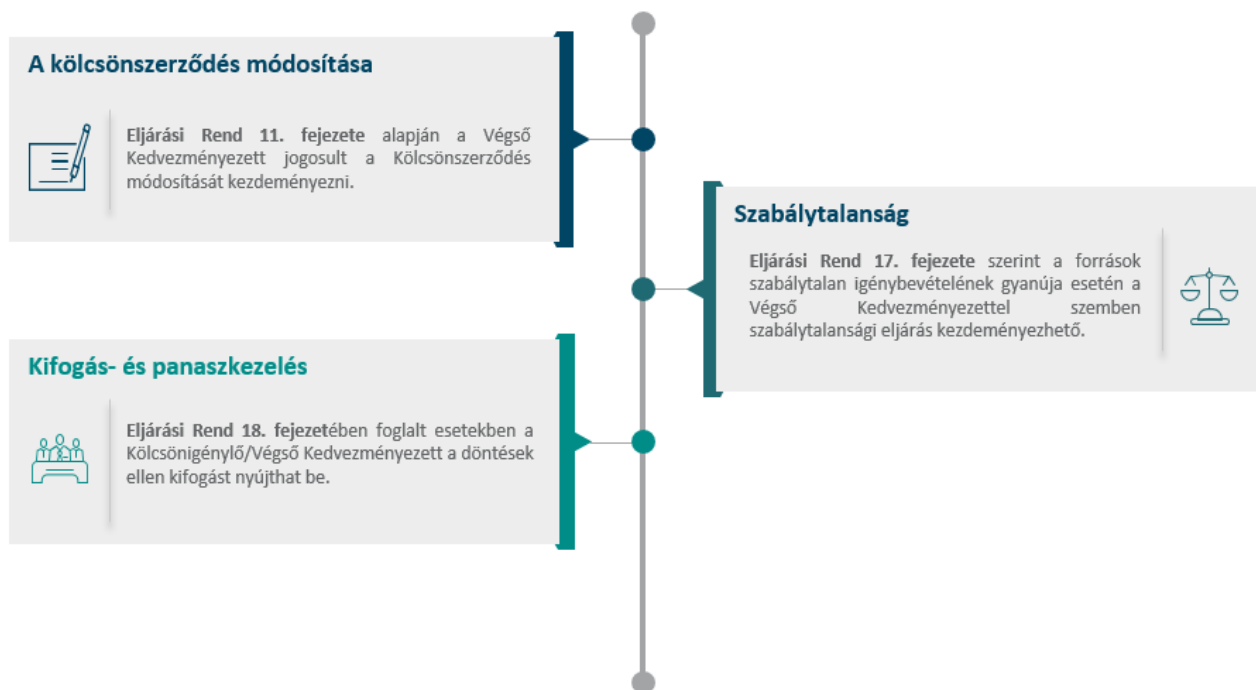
A kölcsönszerződés módosítása

Eljárási Rend 11. fejezete alapján a Végső Kedvezményezett jogosult a Kölcsönszerződés módosítását kezdeményezni.

Szabálytalanság

Eljárási Rend 17. fejezete szerint a források szabálytalan igénybevételének gyanúja esetén a Végső Kedvezményezettel szemben szabálytalansági eljárás kezdeményezhető.

Kifogás- és panaszkezelés

Eljárási Rend 18. fejezetében foglalt esetekben a Kölcsönigénylő/Végső Kedvezményezett a döntések ellen kifogást nyújthat be.